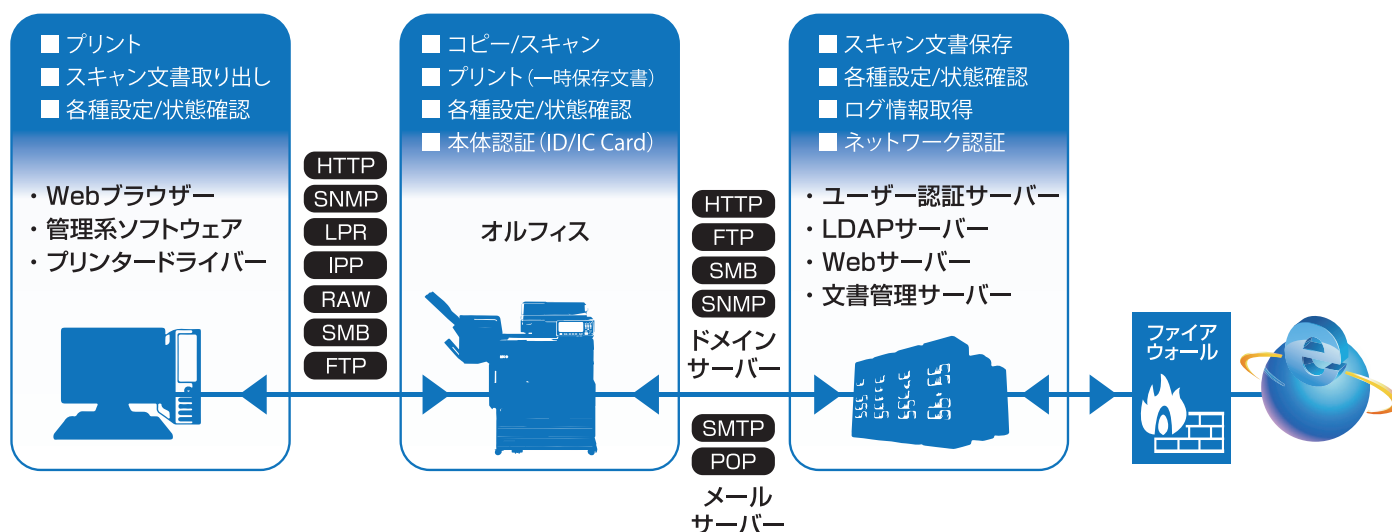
■ プリント
■ スキャン文書取り出し
■ 各種設定/状態確認

・Webブラウザー
・管理系ソフトウェア
・プリンタードライバー

HTTP
SNMP
LPR
IPP
RAW
SMB
FTP

■ コピー/スキャン
■ プリント（一時保存文書）
■ 各種設定/状態確認
■ 本体認証（ID/IC Card）

オルフィス

HTTP
FTP
SMB
SNMP
ドメイン
サーバー

SMTP
POP
メール
サーバー

■ スキャン文書保存
■ 各種設定/状態確認
■ ログ情報取得
■ ネットワーク認証

・ユーザー認証サーバー
・LDAPサーバー
・Webサーバー
・文書管理サーバー

ファイア
ウォール